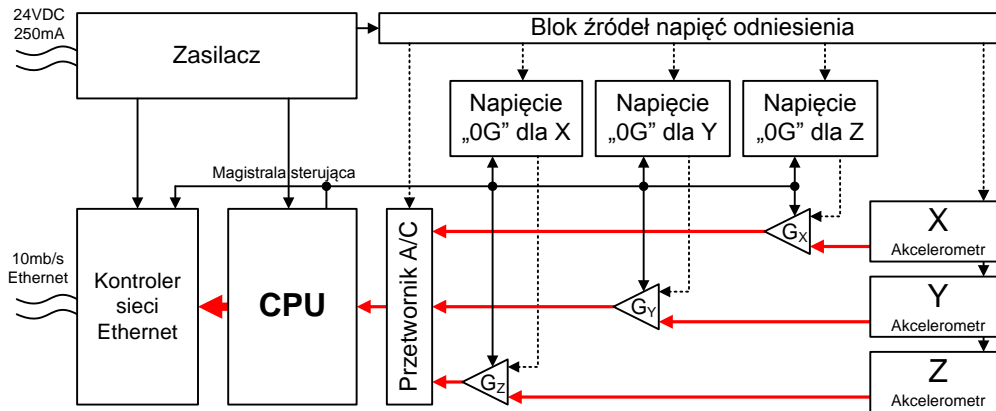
24VDC
250mA

Zasilacz

Blok źródeł napięć odniesienia

Napięcie „0G” dla X

Napięcie „0G” dla Y

Napięcie „0G” dla Z

Magistrala sterująca

10mb/s
Ethernet

Kontroler sieci Ethernet

CPU

Przetwornik A/C

$G_X$

$G_Y$

$G_Z$

X
Akcelerometr

Y
Akcelerometr

Z
Akcelerometr